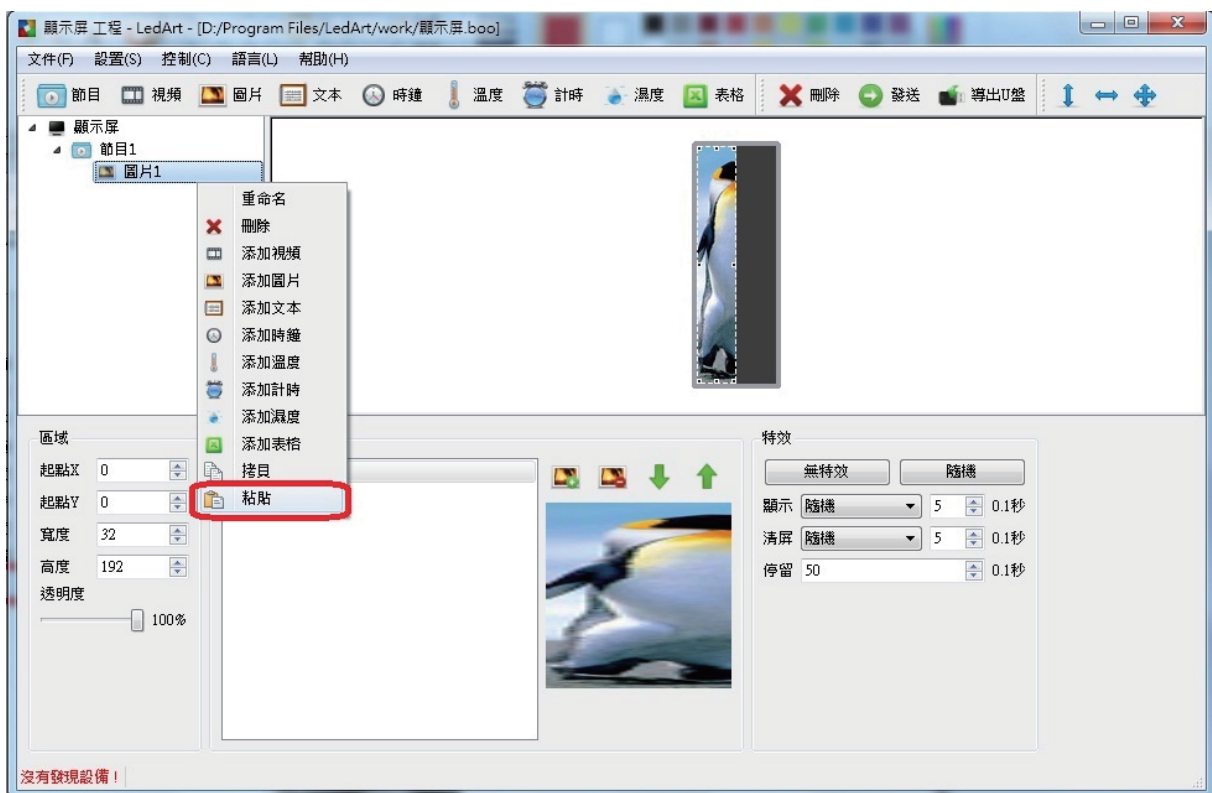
顯示屏 工程 - LedArt - [D:/Program Files/LedArt/work/顯示屏.boo]

文件(F) 設置(S) 控制(C) 語言(L) 幫助(H)

節目 視頻 圖片 文本 時鐘 溫度 計時 濕度 表格 刪除 發送 導出U盤

顯示屏
節目1
圖片1

重命名
刪除
添加視頻
添加圖片
添加文本
添加時鐘
添加溫度
添加計時
添加濕度
添加表格
拷貝
粘貼

區域
起點X 0
起點Y 0
寬度 32
高度 192
透明度
100%

特效
無特效
隨機
顯示 隨機 5 0.1秒
清屏 隨機 5 0.1秒
停留 50 0.1秒

沒有發現設備！